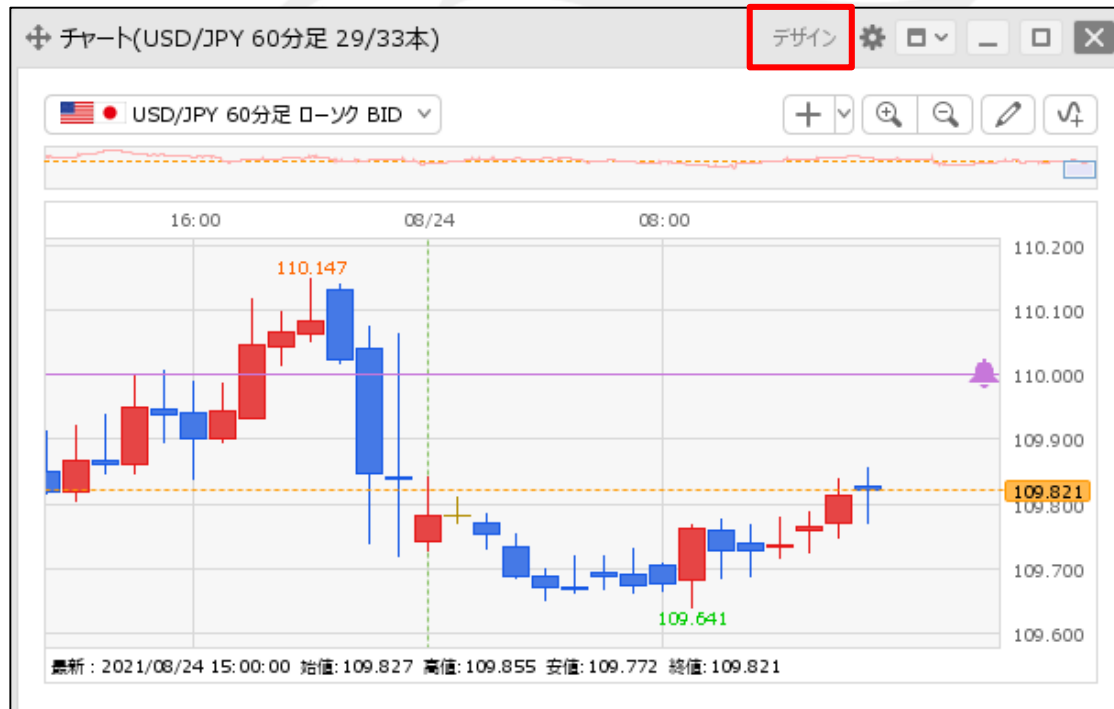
チャート(USD/JPY 60分足 29/33本)

デザイン

USD/JPY 60分足 ローソク BID

16:00
08/24
08:00

110.200
110.100
110.000
109.900
109.821
109.800
109.700
109.600

110.147
109.641

最新 : 2021/08/24 15:00:00 始値:109.827 高値:109.855 安値:109.772 終値:109.821